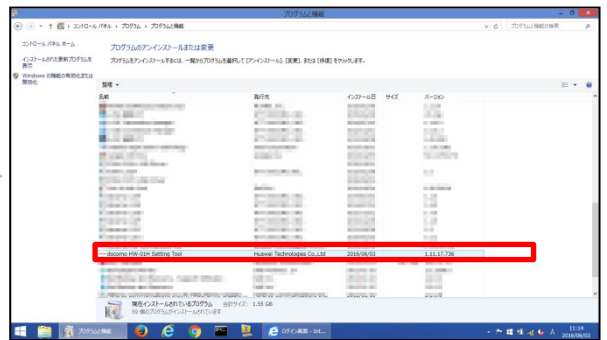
プログラムと機能

コントロール パネル › プログラム › プログラムと機能

プログラムと機能の検索

コントロール パネル ホーム

インストールされた更新プログラムを表示

Windows の機能の有効化または無効化

プログラムのアンインストールまたは変更

プログラムをアンインストールするには、一覧からプログラムを選択して [アンインストール]、[変更]、または [修復] をクリックします。

整理 ▾

| 名前 | 発行元 | インストール日 | サイズ | バージョン |
|---|---|---|---|---|
| docomo HW-01H Setting Tool | Huawei Technologies Co.,Ltd | 2016/06/03 | | 1.11.17.736 |

現在インストールされているプログラム 合計サイズ: 1.55 GB
59 個のプログラムがインストールされています

プログラムと機能

ログイン画面 - Int...

A

11:34
2016/06/03